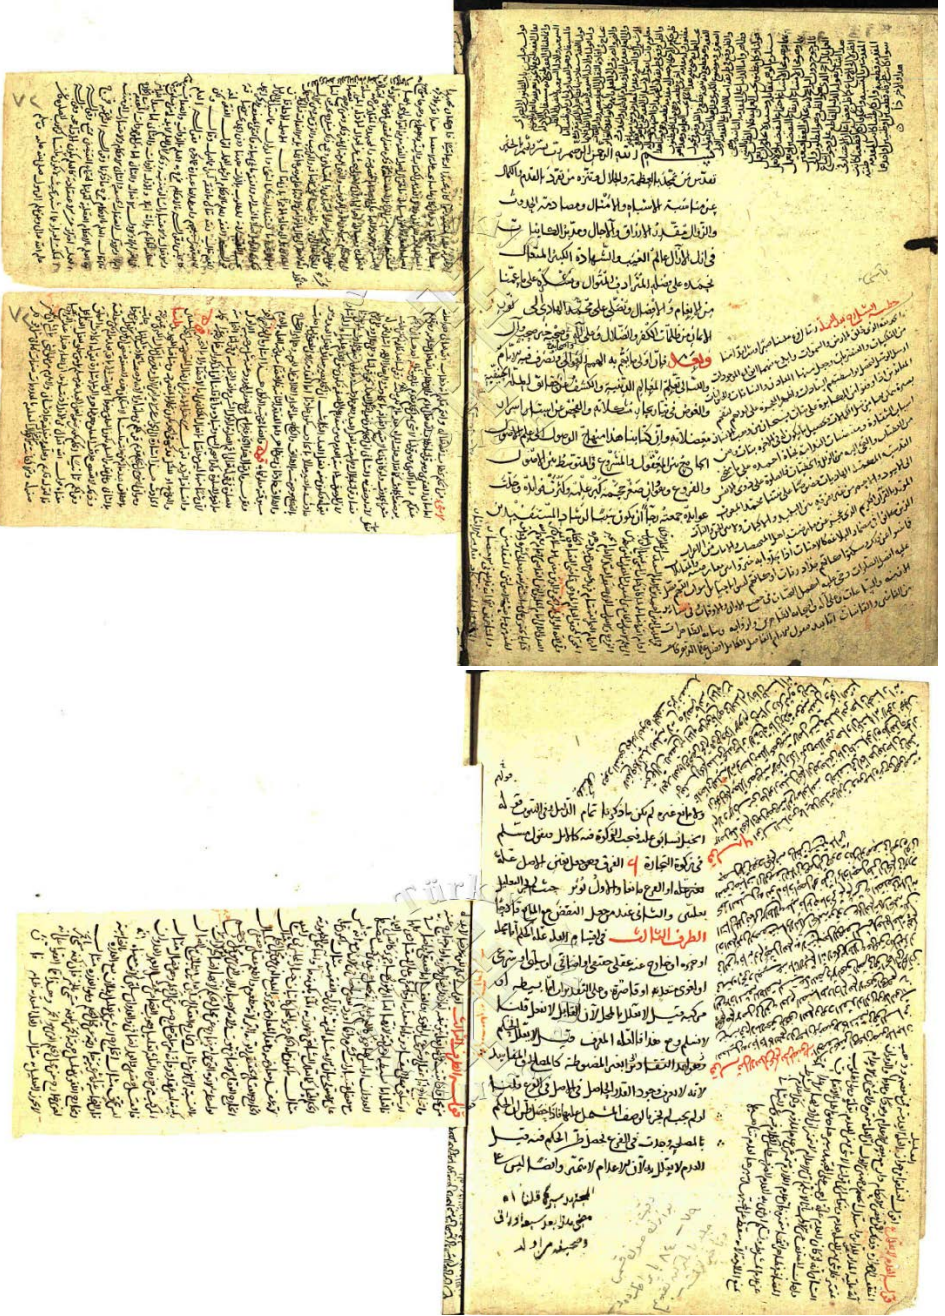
بسم الله الرحمن الرحيم

تقدس من تجلى بالعظمة والجلال وتنزه من تفرد بالقدم والكمال عن مناسبة الاشباه والامثال ومصادمة الحدوث والزوال مقدر الارزاق والآجال ومعز الصفات والايات الاول اعلام الغيب والشهادة الكبير المتعال نحمده على فضله المتزايد في المقول ونشكره على ما خصنا من الانعام والافضال ونصلي على محمد الهادي الى نور الايمان من ظلمات الكفر والضلال وعلى آله وصحبه خير آل

وبعد فان اولى ما يهتم به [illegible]

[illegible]

حمد له

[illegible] تمام الاصل في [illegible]

الطرف الثالث

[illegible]

والحمد لله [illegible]

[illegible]